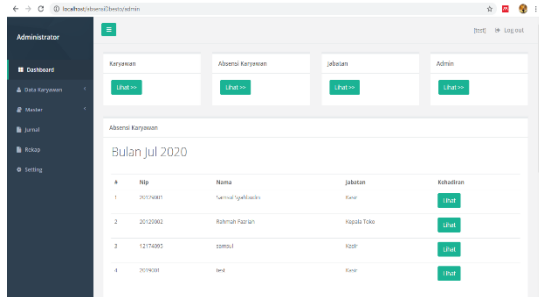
localhost/absensi2/web/admin

Administrator

[test] Log out

Dashboard
Data Karyawan
Master
Jurnal
Rekap
Setting

Karyawan
Lihat >>

Absensi Karyawan
Lihat >>

Jabatan
Lihat >>

Admin
Lihat >>

Absensi Karyawan

Bulan Jul 2020

| # | Nip | Nama | Jabatan | Kehadiran |
|---|---|---|---|---|
| 1 | 20120001 | Samsul Syafrizadin | Kasir | Lihat |
| 2 | 20120002 | Rahmah Fazrian | Kepala Toko | Lihat |
| 3 | 12174002 | samsul | Kasir | Lihat |
| 4 | 2019001 | test | Kasir | Lihat |